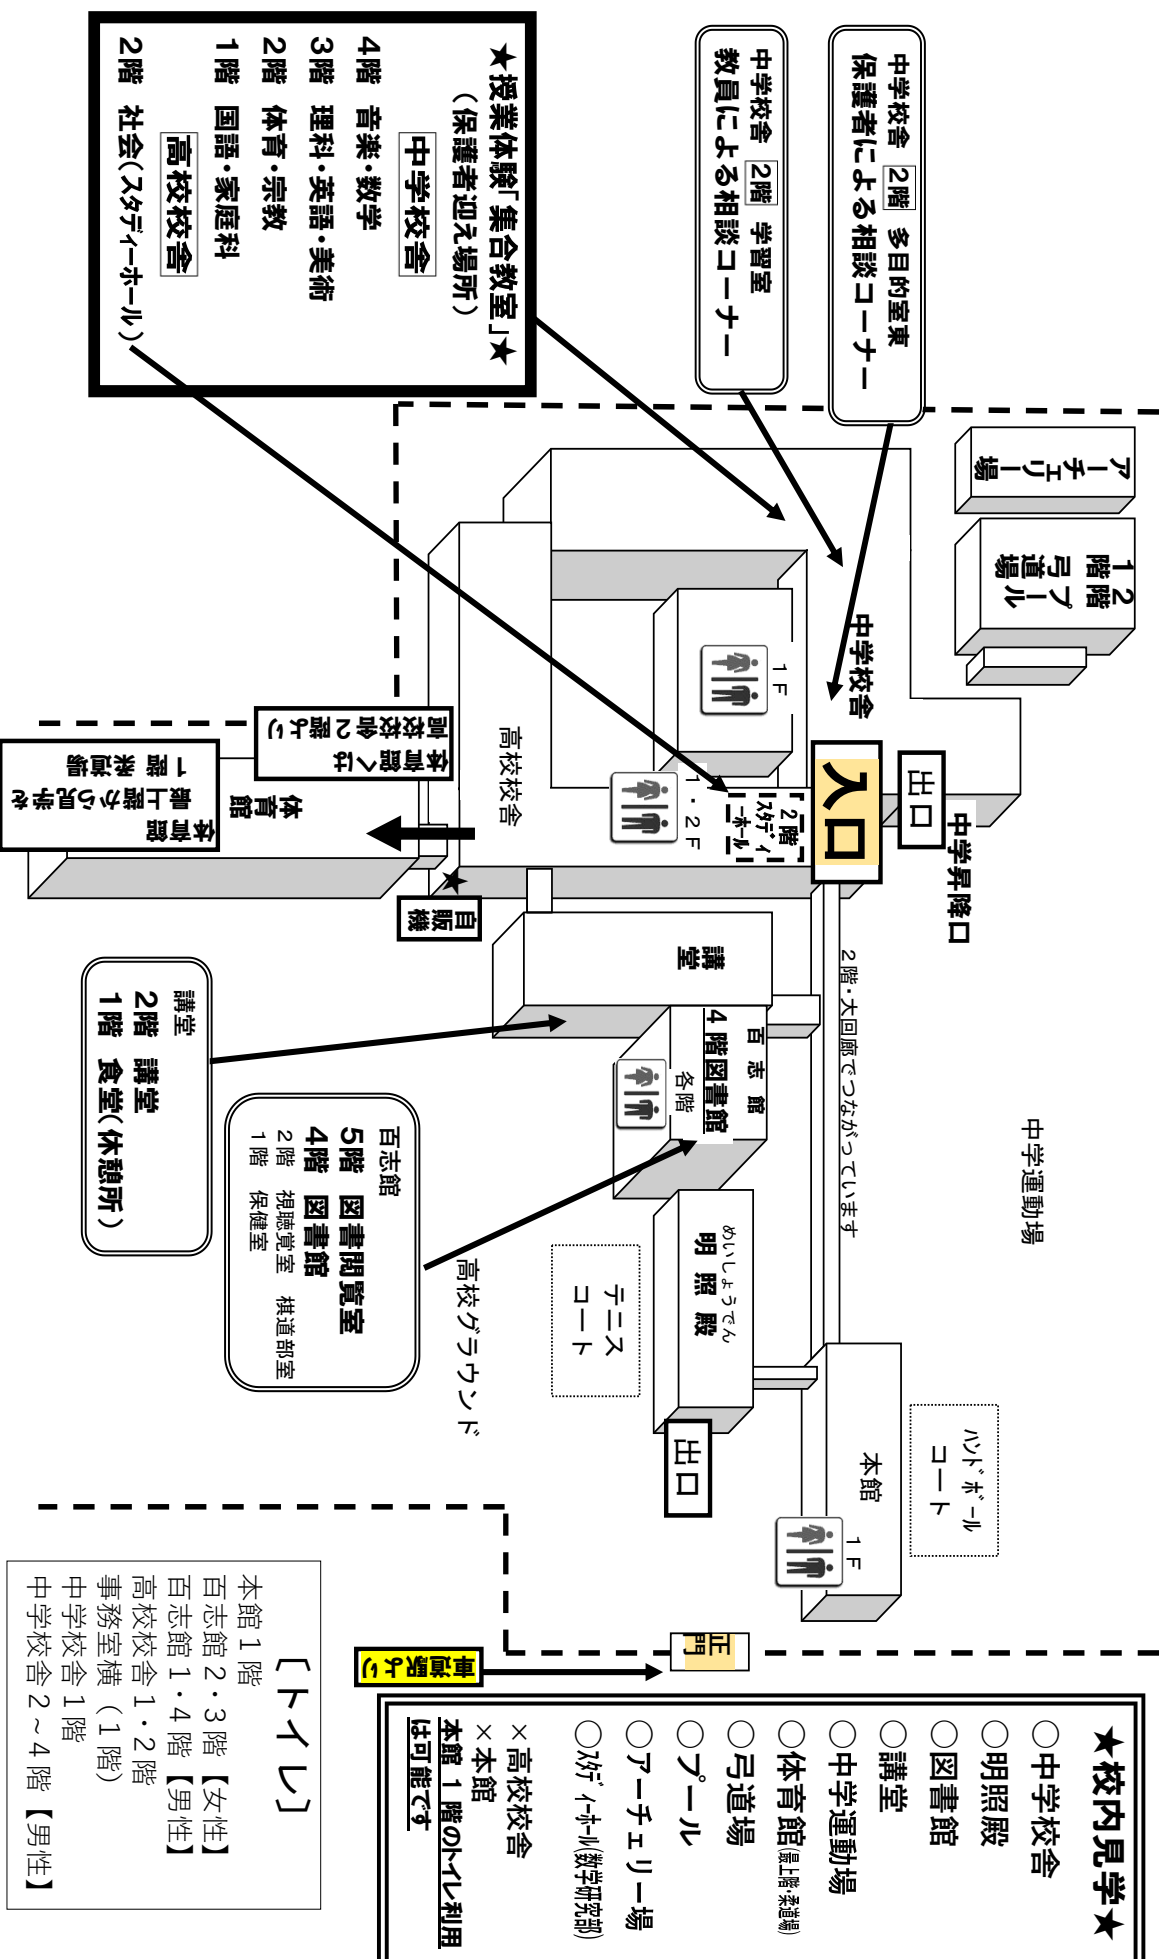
★授業体験「集合教室」★
（保護者迎え場所）

中学校舎
4階　音楽・数学
3階　理科・英語・美術
2階　体育・宗教

高校校舎
1階　国語・家庭科
2階　社会（スタディーホール）

中学校舎 2階 学習室
教員による相談コーナー

中学校舎 2階 多目的室東
保護者による相談コーナー

アーチェリー場

1・2階 弓道場・プール

中学校舎

1F

入口

出口

中学昇降口

2階スタディーホール

1・2F

高校校舎

本館へは渡り廊下2階から

体育館

本館1階から上履きで渡り廊下

自販機

講堂

講堂
2階　講堂
1階　食堂（休憩所）

百志館
4階図書館
各階

百志館
5階　図書閲覧室
4階　図書館
2階　視聴覚室　棋道部室
1階　保健室

2階・大回廊でつながっています

中学運動場

めいしょうでん
明照殿

テニスコート

高校グラウンド

出口

本館

1F

ハンドボールコート

正門

車はこちら

【トイレ】
本館1階
百志館2・3階【女性】
百志館1・4階【男性】
高校校舎1・2階
事務室横（1階）
中学校舎1階
中学校舎2～4階【男性】

★校内見学★
○中学校舎
○明照殿
○図書館
○講堂
○中学運動場
○体育館（屋上階・通路）
○弓道場
○プール
○アーチェリー場
○スタディーホール（数学研究部）
×高校校舎
×本館
本館1階のトイレ利用は可能です